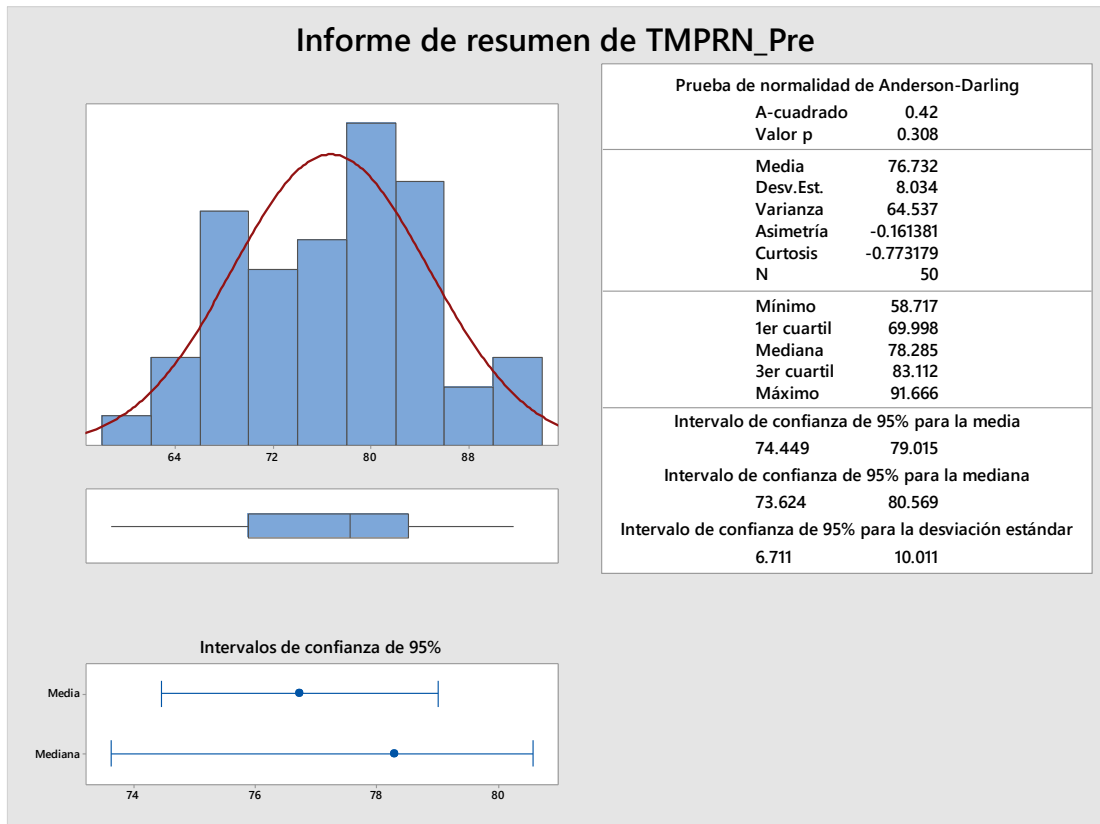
Informe de resumen de TMPRN_Pre

64 72 80 88

Intervalos de confianza de 95%

Media

Mediana

74 76 78 80

Prueba de normalidad de Anderson-Darling

| | |
|---|---|
| A-cuadrado | 0.42 |
| Valor p | 0.308 |
| Media | 76.732 |
| Desv.Est. | 8.034 |
| Varianza | 64.537 |
| Asimetría | -0.161381 |
| Curtosis | -0.773179 |
| N | 50 |
| Mínimo | 58.717 |
| 1er cuartil | 69.998 |
| Mediana | 78.285 |
| 3er cuartil | 83.112 |
| Máximo | 91.666 |

Intervalo de confianza de 95% para la media
74.449 79.015

Intervalo de confianza de 95% para la mediana
73.624 80.569

Intervalo de confianza de 95% para la desviación estándar
6.711 10.011